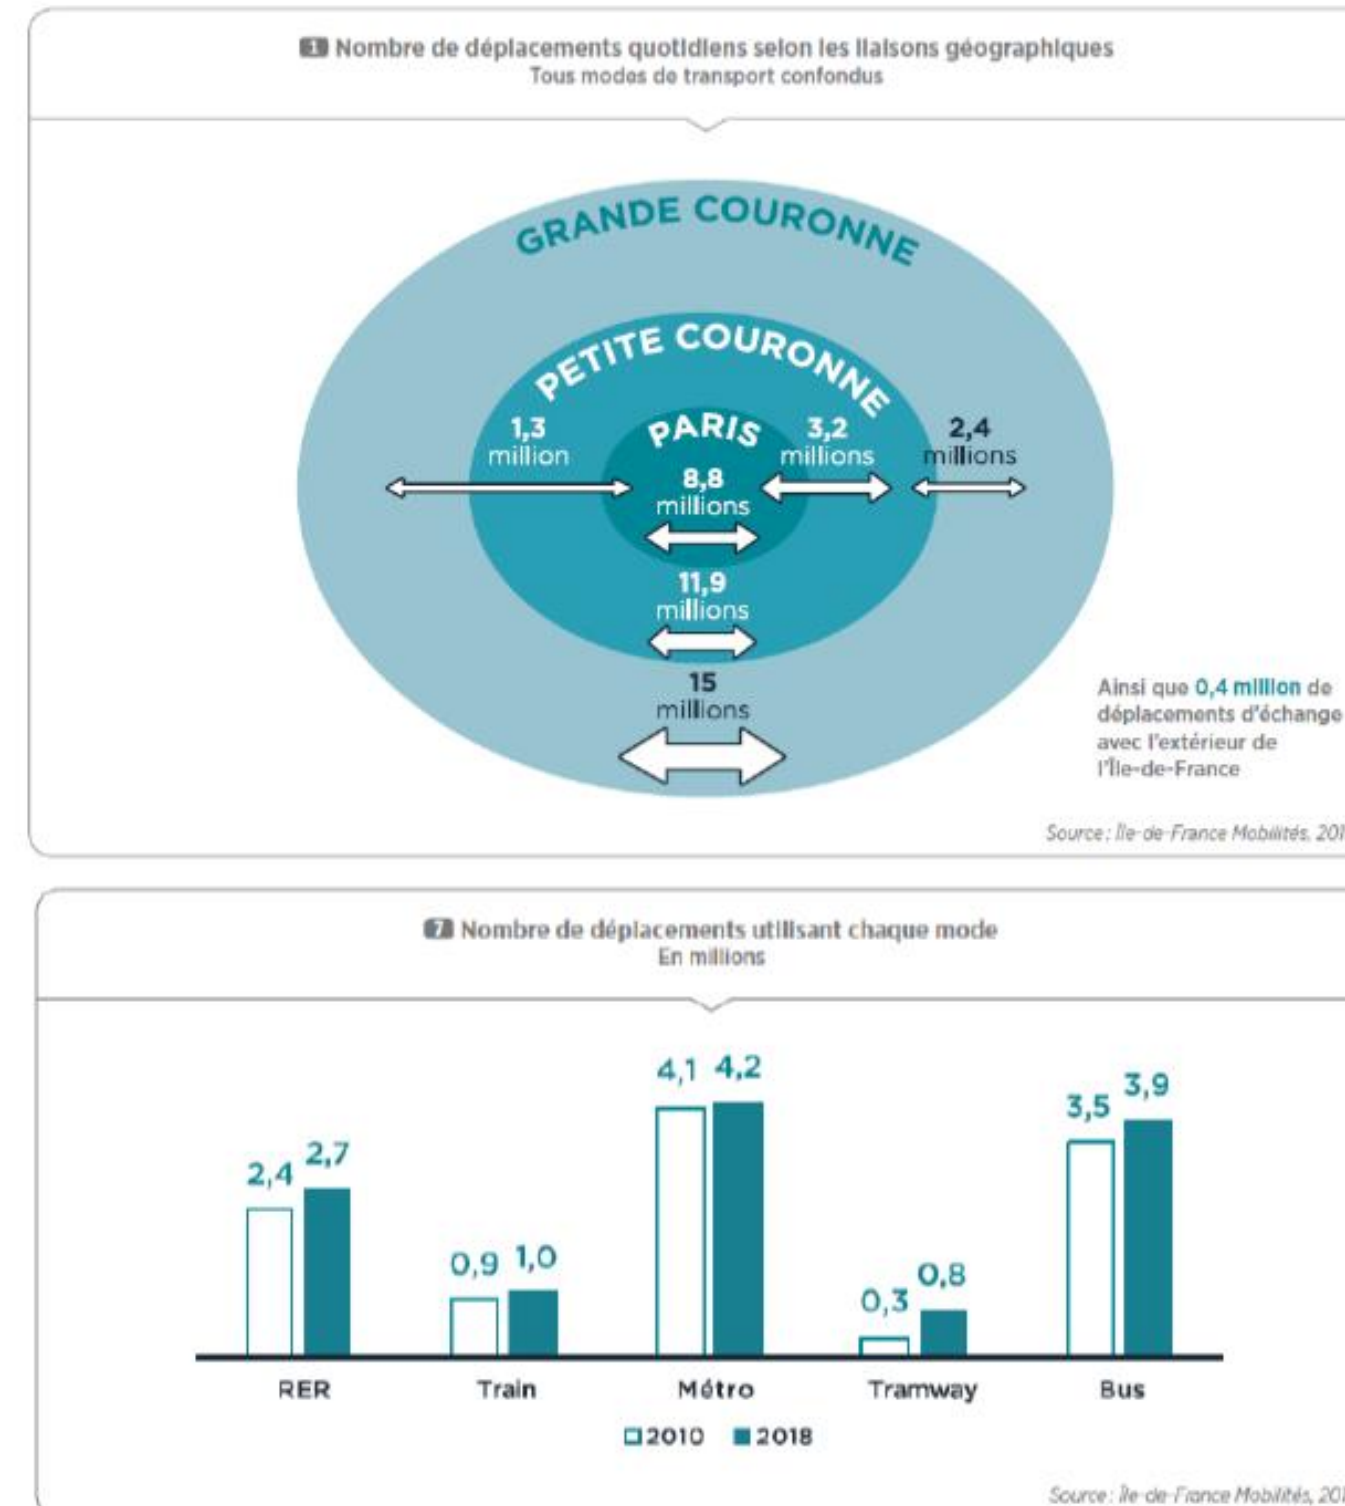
1 Nombre de déplacements quotidiens selon les liaisons géographiques
Tous modes de transport confondus

GRANDE COURONNE
PETITE COURONNE
PARIS

1,3 million
3,2 millions
2,4 millions
8,8 millions
11,9 millions
15 millions

Ainsi que 0,4 million de déplacements d'échange avec l'extérieur de l'Île-de-France

Source : Île-de-France Mobilités, 201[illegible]

7 Nombre de déplacements utilisant chaque mode
En millions

| | 2010 | 2018 |
|---|---|---|
| RER | 2,4 | 2,7 |
| Train | 0,9 | 1,0 |
| Métro | 4,1 | 4,2 |
| Tramway | 0,3 | 0,8 |
| Bus | 3,5 | 3,9 |

2010 2018

Source : Île-de-France Mobilités, 201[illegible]